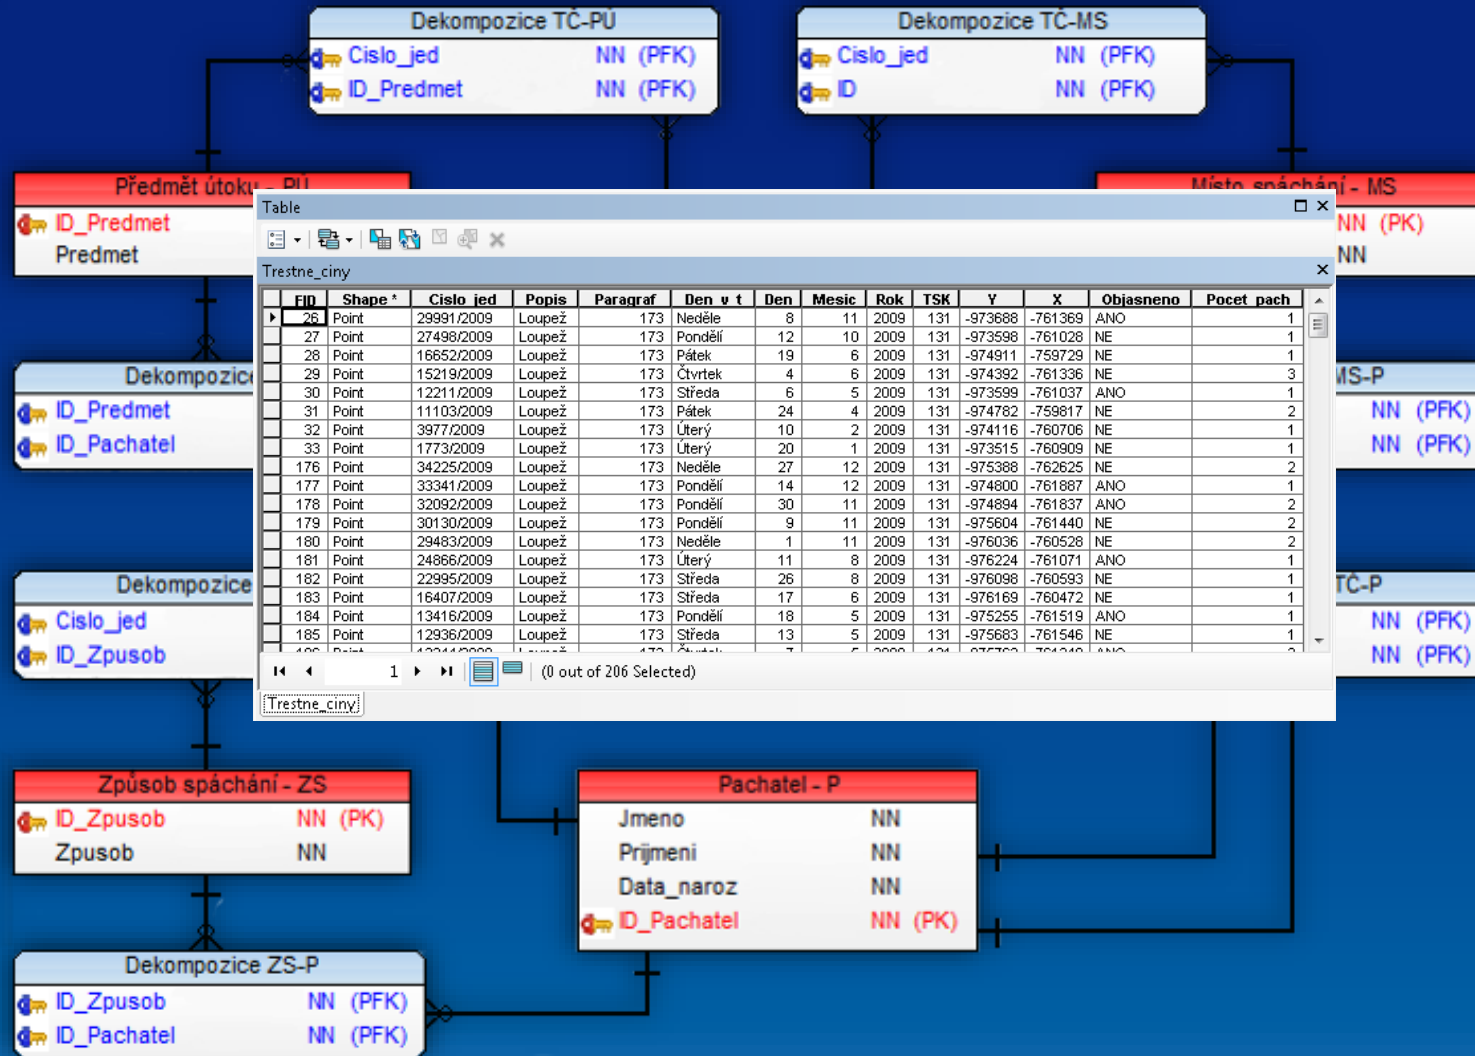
Dekompozice TČ-PÚ
Cislo_jed NN (PFK)
ID_Predmet NN (PFK)

Dekompozice TČ-MS
Cislo_jed NN (PFK)
ID NN (PFK)

Předmět útoku - PU
ID_Predmet
Predmet

Místo spáchání - MS
NN (PK)
NN

Dekompozice
ID_Predmet
ID_Pachatel

MS-P
NN (PFK)
NN (PFK)

Dekompozice
Cislo_jed
ID_Zpusob

TČ-P
NN (PFK)
NN (PFK)

Table

Trestne_ciny

| FID | Shape * | Cislo_jed | Popis | Paragraf | Den_v_t | Den | Mesic | Rok | TSK | Y | X | Objasneno | Pocet_pach |
|---|---|---|---|---|---|---|---|---|---|---|---|---|---|
| 26 | Point | 29991/2009 | Loupež | 173 | Neděle | 8 | 11 | 2009 | 131 | -973688 | -761369 | ANO | 1 |
| 27 | Point | 27498/2009 | Loupež | 173 | Pondělí | 12 | 10 | 2009 | 131 | -973598 | -761028 | NE | 1 |
| 28 | Point | 16652/2009 | Loupež | 173 | Pátek | 19 | 6 | 2009 | 131 | -974911 | -759729 | NE | 1 |
| 29 | Point | 15219/2009 | Loupež | 173 | Čtvrtek | 4 | 6 | 2009 | 131 | -974392 | -761336 | NE | 3 |
| 30 | Point | 12211/2009 | Loupež | 173 | Středa | 6 | 5 | 2009 | 131 | -973599 | -761037 | ANO | 1 |
| 31 | Point | 11103/2009 | Loupež | 173 | Pátek | 24 | 4 | 2009 | 131 | -974782 | -759817 | NE | 2 |
| 32 | Point | 3977/2009 | Loupež | 173 | Úterý | 10 | 2 | 2009 | 131 | -974116 | -760706 | NE | 1 |
| 33 | Point | 1773/2009 | Loupež | 173 | Úterý | 20 | 1 | 2009 | 131 | -973515 | -760909 | NE | 1 |
| 176 | Point | 34225/2009 | Loupež | 173 | Neděle | 27 | 12 | 2009 | 131 | -975388 | -762625 | NE | 2 |
| 177 | Point | 33341/2009 | Loupež | 173 | Pondělí | 14 | 12 | 2009 | 131 | -974800 | -761887 | ANO | 1 |
| 178 | Point | 32092/2009 | Loupež | 173 | Pondělí | 30 | 11 | 2009 | 131 | -974894 | -761837 | ANO | 2 |
| 179 | Point | 30130/2009 | Loupež | 173 | Pondělí | 9 | 11 | 2009 | 131 | -975604 | -761440 | NE | 2 |
| 180 | Point | 29483/2009 | Loupež | 173 | Neděle | 1 | 11 | 2009 | 131 | -976036 | -760528 | NE | 2 |
| 181 | Point | 24866/2009 | Loupež | 173 | Úterý | 11 | 8 | 2009 | 131 | -976224 | -761071 | ANO | 1 |
| 182 | Point | 22995/2009 | Loupež | 173 | Středa | 26 | 8 | 2009 | 131 | -976098 | -760593 | NE | 1 |
| 183 | Point | 16407/2009 | Loupež | 173 | Středa | 17 | 6 | 2009 | 131 | -976169 | -760472 | NE | 1 |
| 184 | Point | 13416/2009 | Loupež | 173 | Pondělí | 18 | 5 | 2009 | 131 | -975255 | -761519 | ANO | 1 |
| 185 | Point | 12936/2009 | Loupež | 173 | Středa | 13 | 5 | 2009 | 131 | -975683 | -761546 | NE | 1 |

1 (0 out of 206 Selected)

Trestne_ciny

Způsob spáchání - ZS
ID_Zpusob NN (PK)
Zpusob NN

Pachatel - P
Jmeno NN
Prijmeni NN
Data_naroz NN
ID_Pachatel NN (PK)

Dekompozice ZS-P
ID_Zpusob NN (PFK)
ID_Pachatel NN (PFK)